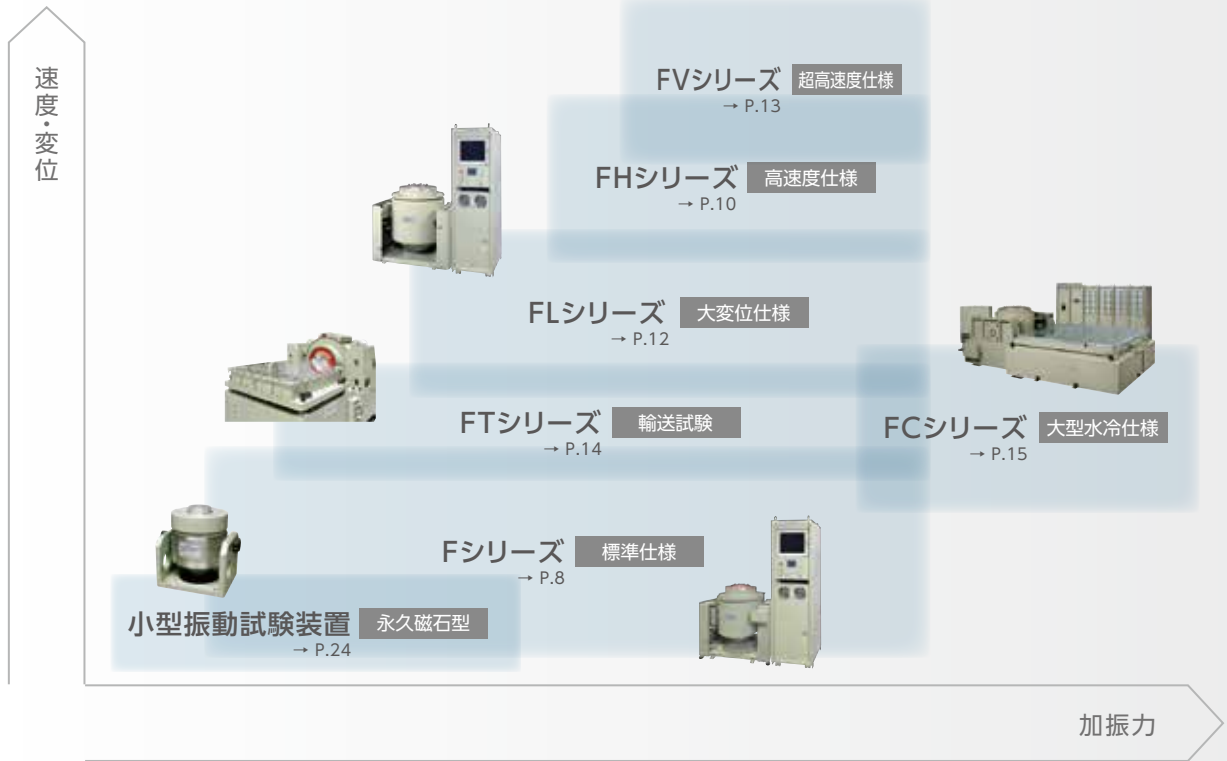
速度・変位

FVシリーズ 超高速度仕様
→ P.13

FHシリーズ 高速度仕様
→ P.10

FLシリーズ 大変位仕様
→ P.12

FTシリーズ 輸送試験
→ P.14

FCシリーズ 大型水冷仕様
→ P.15

Fシリーズ 標準仕様
→ P.8

小型振動試験装置 永久磁石型
→ P.24

加振力